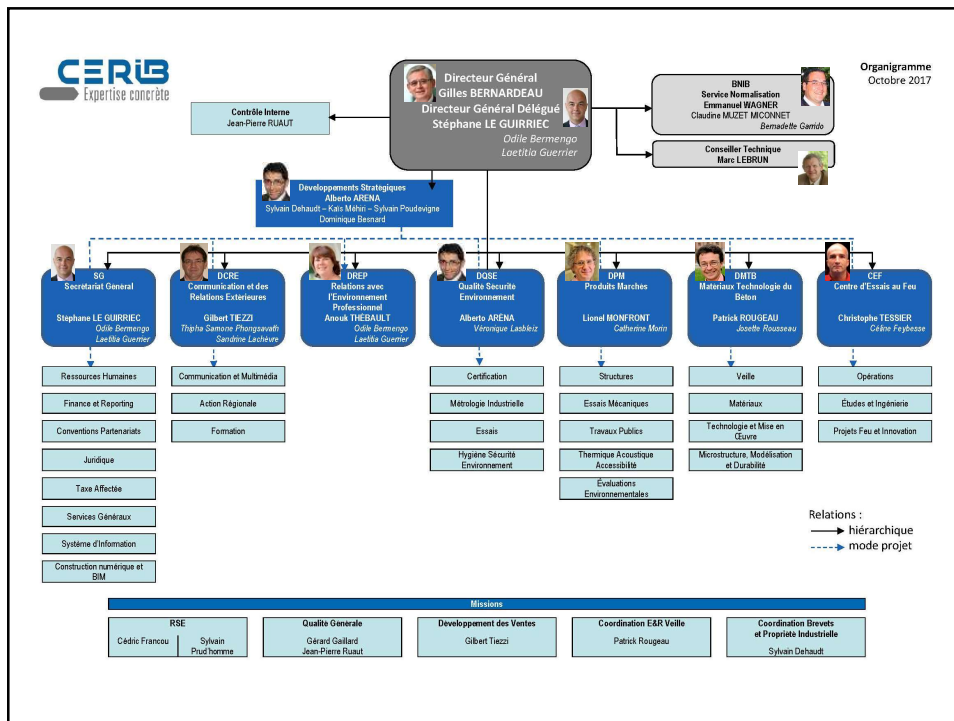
CERIB
Expertise concrète

Organigramme
Octobre 2017

Directeur Général
Gilles BERNARDEAU
Directeur Général Délégué
Stéphane LE GUIRRIEC
Odile Bermengo
Laetitia Guerrier

Contrôle Interne
Jean-Pierre RUAUT

BNIB
Service Normalisation
Emmanuel WAGNER
Claudine MUZET MICONNET
Bernadette Garrido

Conseiller Technique
Marc LEBRUN

Developpements Stratégiques
Alberto ARENA
Sylvain Dehaudt – Kaïs Méhiri – Sylvain Poudevigne
Dominique Besnard

SG
Secrétariat Général
Stéphane LE GUIRRIEC
Odile Bermengo
Laetitia Guerrier

DCRE
Communication et des Relations Extérieures
Gilbert TIEZZI
Thipha Samone Phongsavath
Sandrine Lachèvre

DREP
Relations avec l'Environnement Professionnel
Anouk THEBAULT
Odile Bermengo
Laetitia Guerrier

DQSE
Qualité Sécurité Environnement
Alberto ARENA
Véronique Lasbleiz

DPM
Produits Marchés
Lionel MONFRONT
Catherine Morin

DMTB
Matériaux Technologie du Béton
Patrick ROUGEAU
Josette Rousseau

CEF
Centre d'Essais au Feu
Christophe TESSIER
Céline Feybesse

Ressources Humaines
Finance et Reporting
Conventions Partenariats
Juridique
Taxe Affectée
Services Généraux
Système d'Information
Construction numérique et BIM

Communication et Multimédia
Action Régionale
Formation

Certification
Métrologie Industrielle
Essais
Hygiène Sécurité Environnement

Structures
Essais Mécaniques
Travaux Publics
Thermique Acoustique Accessibilité
Évaluations Environnementales

Veille
Matériaux
Technologie et Mise en Œuvre
Microstructure, Modélisation et Durabilité

Opérations
Études et Ingénierie
Projets Feu et Innovation

Relations :
hiérarchique
mode projet

Missions

| RSE | Qualité Générale | Développement des Ventes | Coordination E&R Veille | Coordination Brevets et Propriété Industrielle |
|---|---|---|---|---|
| Cédric Francou / Sylvain Prud'homme | Gérard Gaillard Jean-Pierre Ruaut | Gilbert Tiezzi | Patrick Rougeau | Sylvain Dehaudt |